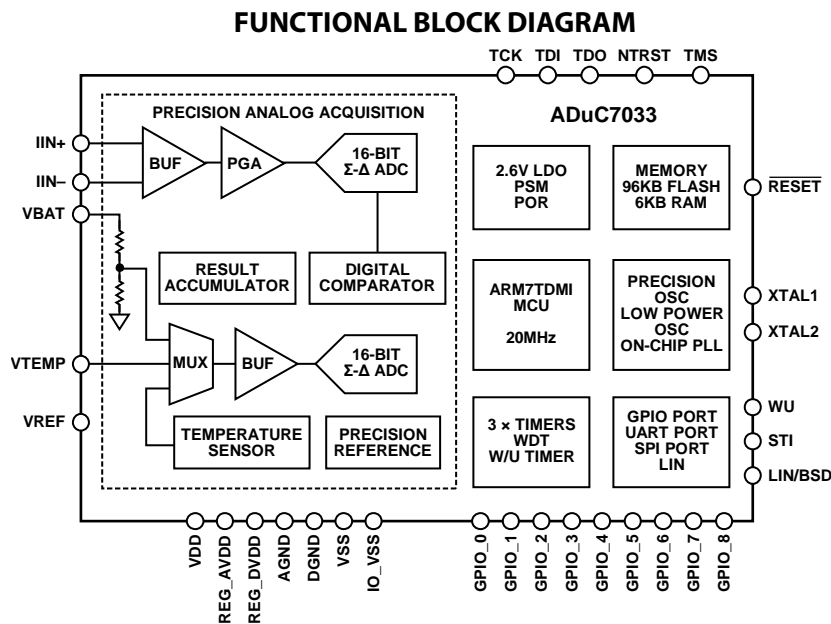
FUNCTIONAL BLOCK DIAGRAM

TCK TDI TDO NTRST TMS

PRECISION ANALOG ACQUISITION

ADuC7033

IIN+
IIN–
VBAT

BUF
PGA
16-BIT
Σ-Δ ADC

2.6V LDO
PSM
POR

MEMORY
96KB FLASH
6KB RAM

$\overline{\text{RESET}}$

RESULT ACCUMULATOR

DIGITAL COMPARATOR

ARM7TDMI
MCU
20MHz

PRECISION OSC
LOW POWER OSC
ON-CHIP PLL

XTAL1
XTAL2

VTEMP

MUX
BUF
16-BIT
Σ-Δ ADC

VREF

TEMPERATURE SENSOR

PRECISION REFERENCE

3 × TIMERS
WDT
W/U TIMER

GPIO PORT
UART PORT
SPI PORT
LIN

WU
STI
LIN/BSD

VDD
REG_AVDD
REG_DVDD
AGND
DGND
VSS
IO_VSS

GPIO_0
GPIO_1
GPIO_2
GPIO_3
GPIO_4
GPIO_5
GPIO_6
GPIO_7
GPIO_8